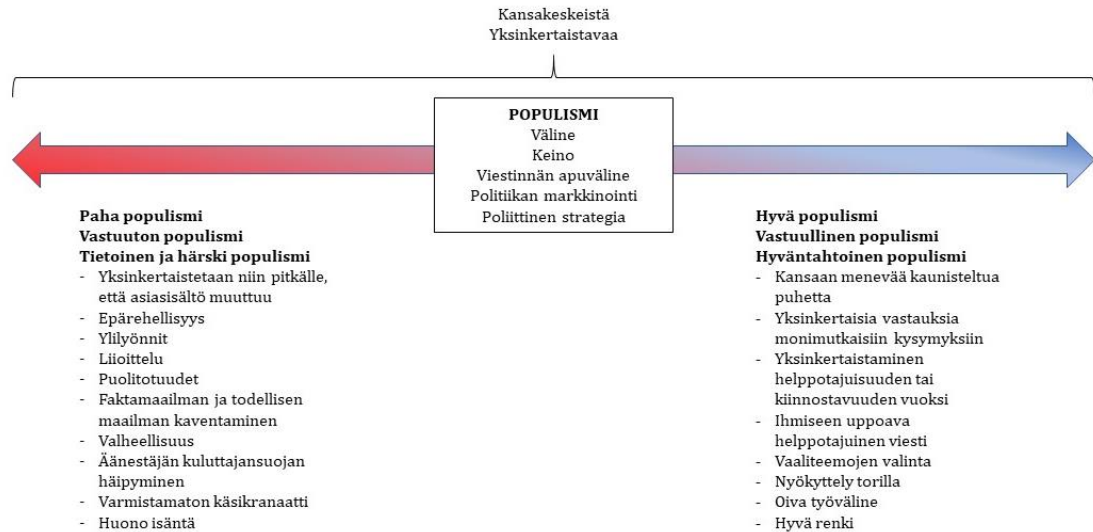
Kansakeskeistä
Yksinkertaistavaa

POPULISMI
Väline
Keino
Viestinnän apuväline
Politiikan markkinointi
Poliittinen strategia

Paha populismi
Vastuuton populismi
Tietoinen ja härski populismi
- Yksinkertaistetaan niin pitkälle, että asiasisältö muuttuu
- Epärehellisyys
- Ylilyönnit
- Liioittelu
- Puolitotuudet
- Faktamaailman ja todellisen maailman kaventaminen
- Valheellisuus
- Äänestäjän kuluttajansuojan häipyminen
- Varmistamaton käsikranaatti
- Huono isäntä

Hyvä populismi
Vastuullinen populismi
Hyväntahtoinen populismi
- Kansaan menevää kaunisteltua puhetta
- Yksinkertaisia vastauksia monimutkaisiin kysymyksiin
- Yksinkertaistaminen helppotajuisuuden tai kiinnostavuuden vuoksi
- Ihmiseen uppoava helppotajuinen viesti
- Vaaliteemojen valinta
- Nyökyttely torilla
- Oiva työväline
- Hyvä renki